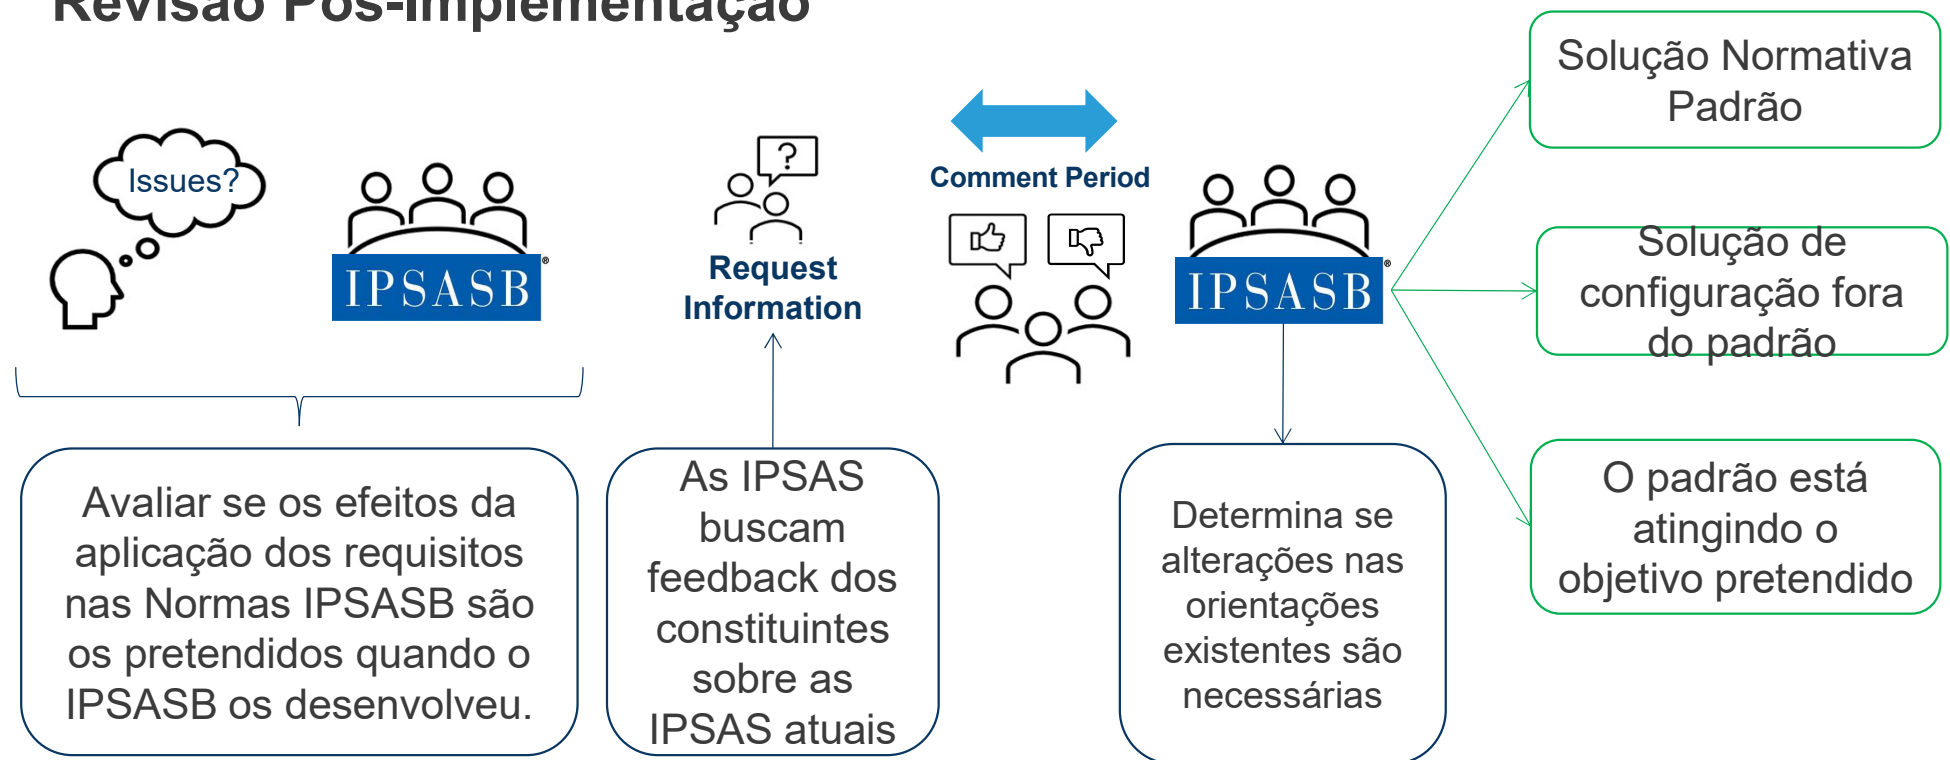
Revisão Pós-implementação

Issues?

IPSASB®

Request Information

Comment Period

IPSASB®

Solução Normativa Padrão

Solução de configuração fora do padrão

O padrão está atingindo o objetivo pretendido

Avaliar se os efeitos da aplicação dos requisitos nas Normas IPSASB são os pretendidos quando o IPSASB os desenvolveu.

As IPSAS buscam feedback dos constituintes sobre as IPSAS atuais

Determina se alterações nas orientações existentes são necessárias